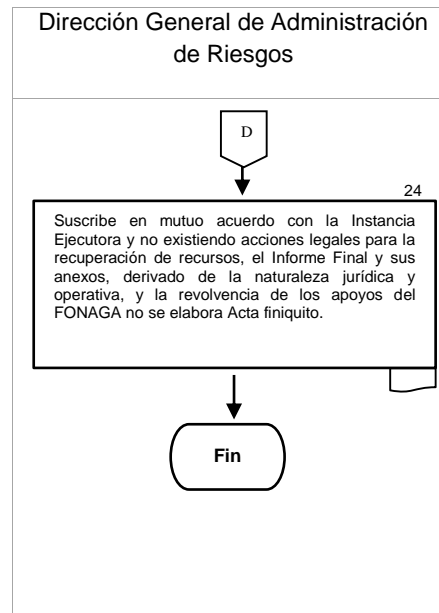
Dirección General de Administración de Riesgos

D

24

Suscribe en mutuo acuerdo con la Instancia Ejecutora y no existiendo acciones legales para la recuperación de recursos, el Informe Final y sus anexos, derivado de la naturaleza jurídica y operativa, y la revolvencia de los apoyos del FONAGA no se elabora Acta finiquito.

Fin